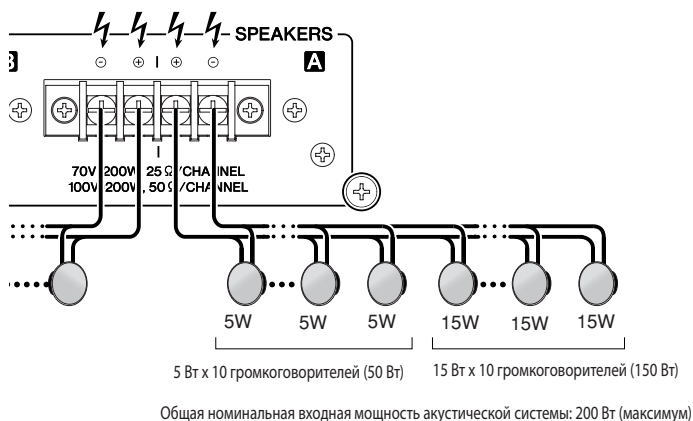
B SPEAKERS A

⊖ ⊕ I ⊕ ⊖

70V 200W 25 Ω/CHANNEL
100V 200W, 50 Ω/CHANNEL

5W 5W 5W 15W 15W 15W

5 Вт x 10 громкоговорителей (50 Вт)

15 Вт x 10 громкоговорителей (150 Вт)

Общая номинальная входная мощность акустической системы: 200 Вт (максимум)